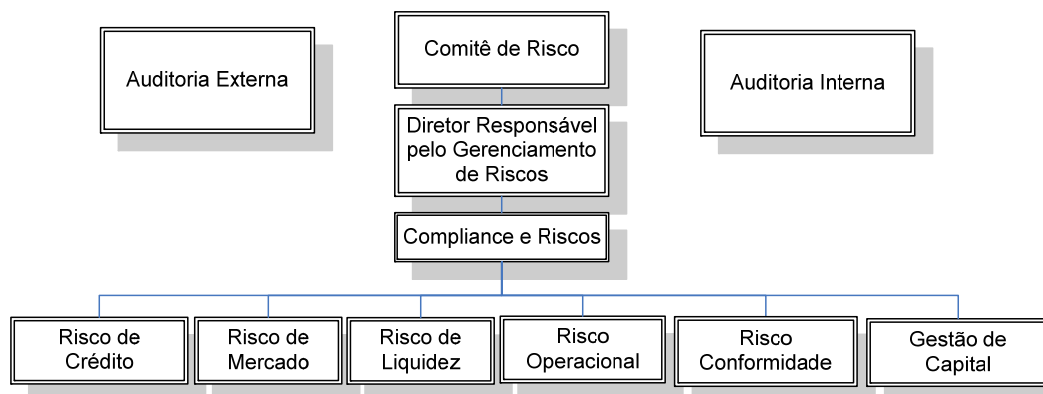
Auditoria Externa

Comitê de Risco

Auditoria Interna

Diretor Responsável pelo Gerenciamento de Riscos

Compliance e Riscos

Risco de Crédito

Risco de Mercado

Risco de Liquidez

Risco Operacional

Risco Conformidade

Gestão de Capital